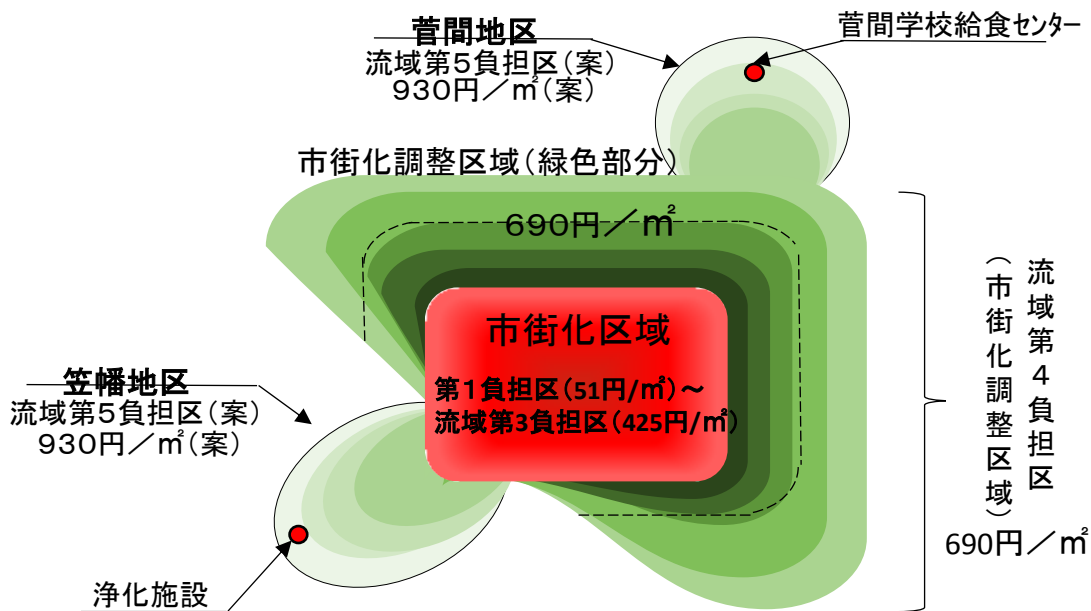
菅間地区
流域第5負担区(案)
930円／㎡(案)

菅間学校給食センター

市街化調整区域(緑色部分)

690円／㎡

市街化区域

第1負担区(51円/㎡)～
流域第3負担区(425円/㎡)

笠幡地区
流域第5負担区(案)
930円／㎡(案)

流域第4負担区

(市街化調整区域)

690円／㎡

浄化施設